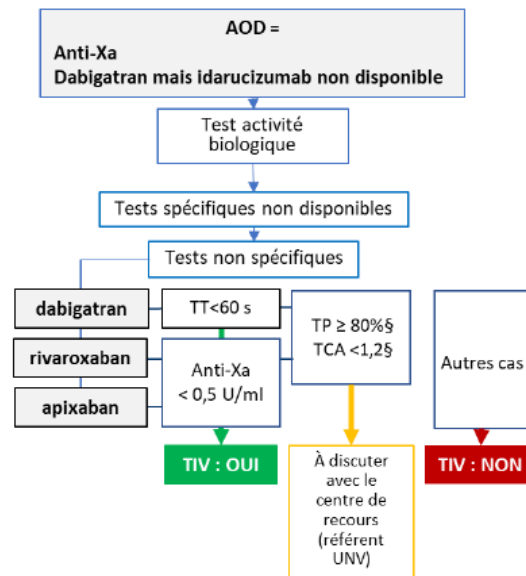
AOD =
Anti-Xa
Dabigatran mais idarucizumab non disponible

Test activité biologique

Tests spécifiques non disponibles

Tests non spécifiques

dabigatran

rivaroxaban

apixaban

TT<60 s

Anti-Xa < 0,5 U/ml

TP ≥ 80%§
TCA <1,2§

Autres cas

TIV : OUI

À discuter avec le centre de recours (référent UNV)

TIV : NON